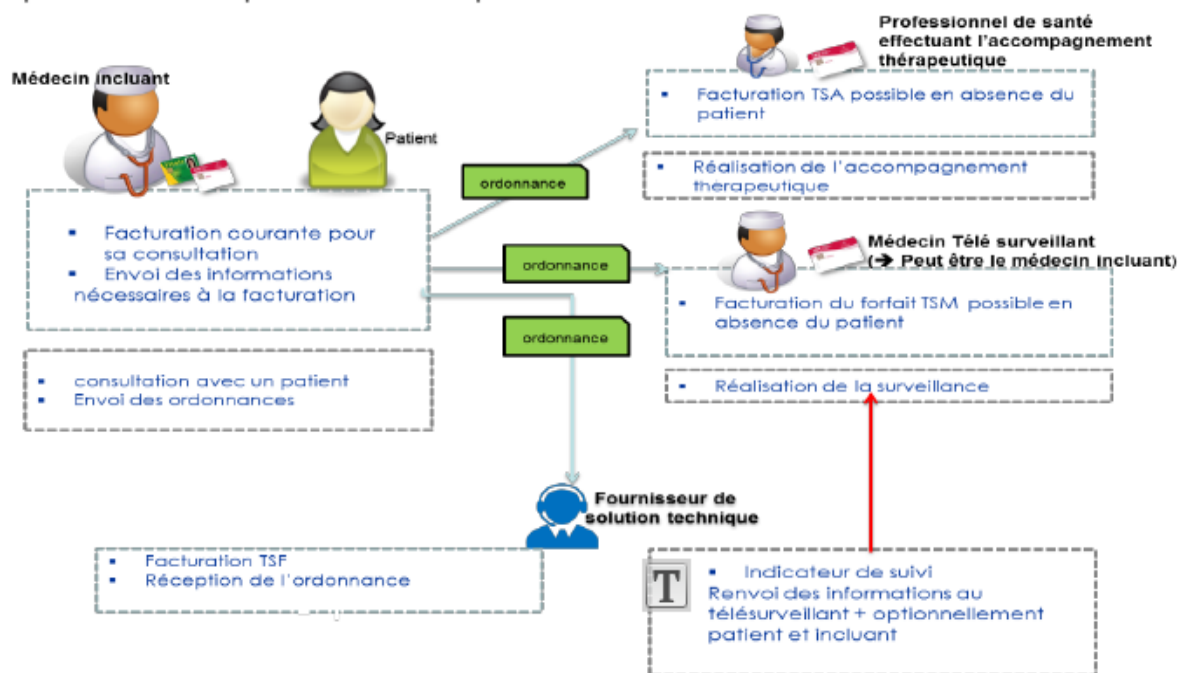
Médecin incluant

Patient

- Facturation courante pour sa consultation
- Envoi des informations nécessaires à la facturation

- consultation avec un patient
- Envoi des ordonnances

ordonnance

ordonnance

ordonnance

Professionnel de santé effectuant l'accompagnement thérapeutique

- Facturation TSA possible en absence du patient

- Réalisation de l'accompagnement therapeutique

Médecin Télé surveillant
(→ Peut être le médecin incluant)

- Facturation du forfait TSM possible en absence du patient

- Réalisation de la surveillance

Fournisseur de solution technique

- Facturation TSF
- Réception de l'ordonnance

T

- Indicateur de suivi
Renvoi des informations au télésurveillant + optionnellement patient et incluant